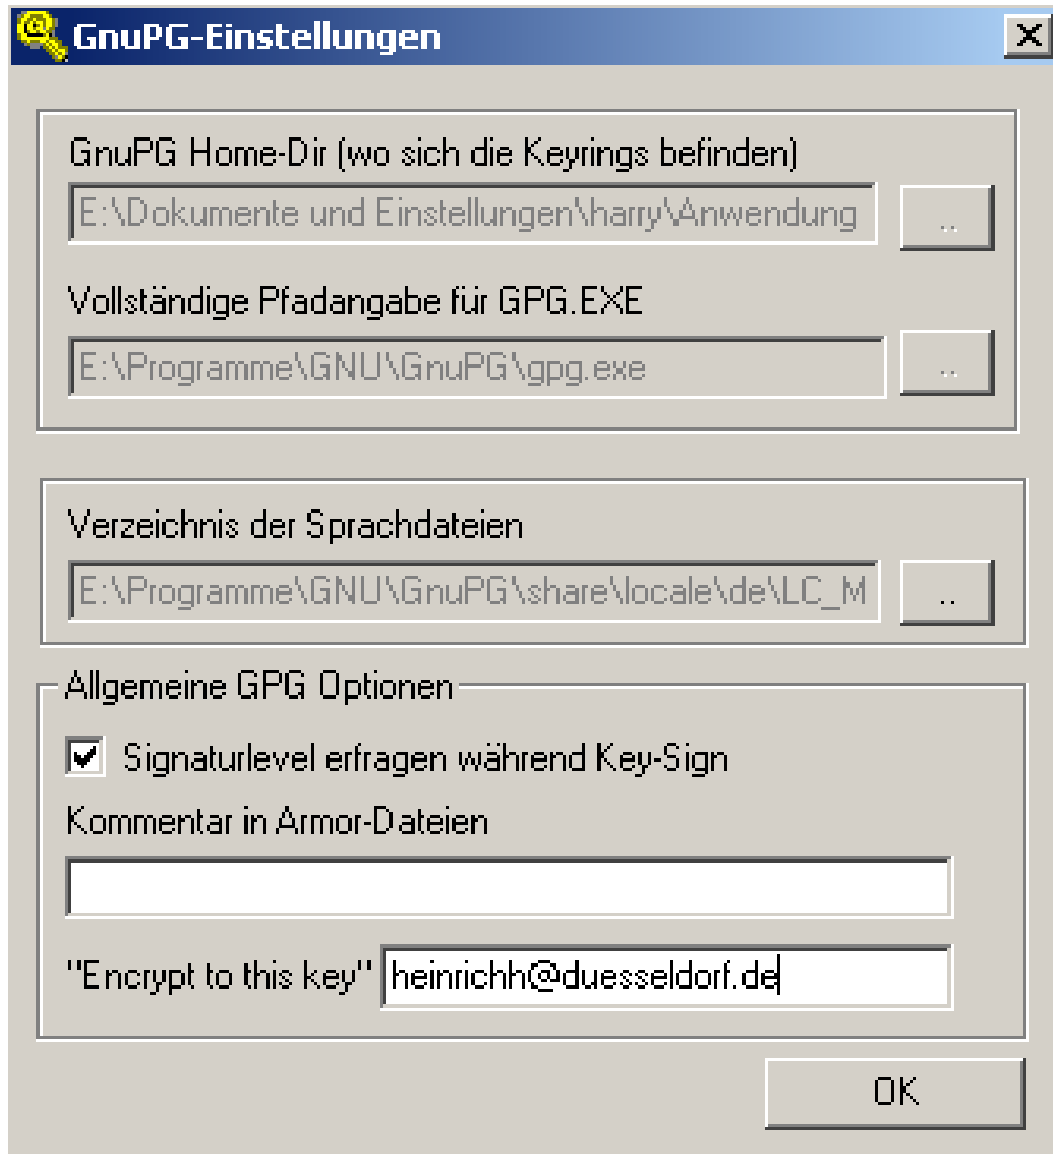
GnuPG-Einstellungen

X

GnuPG Home-Dir (wo sich die Keyrings befinden)

E:\Dokumente und Einstellungen\harry\Anwendung

..

Vollständige Pfadangabe für GPG.EXE

E:\Programme\GNU\GnuPG\gpg.exe

..

Verzeichnis der Sprachdateien

E:\Programme\GNU\GnuPG\share\locale\de\LC_M

..

Allgemeine GPG Optionen

Signaturlevel erfragen während Key-Sign

Kommentar in Armor-Dateien

"Encrypt to this key" heinrichh@duesseldorf.de

OK